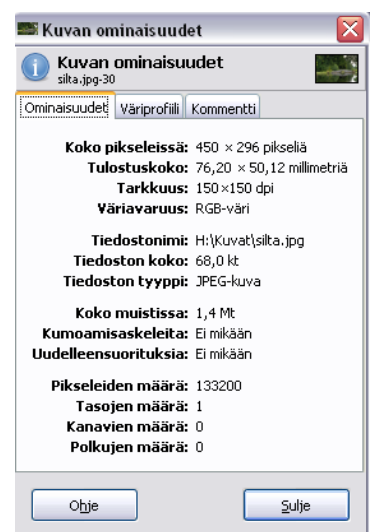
Kuvan ominaisuudet

Kuvan ominaisuudet
silta.jpg-30

Ominaisuudet | Väriprofiili | Kommentti

| | |
|---|---|
| Koko pikseleissä: | 450 × 296 pikseliä |
| Tulostuskoko: | 76,20 × 50,12 millimetriä |
| Tarkkuus: | 150×150 dpi |
| Väriavaruus: | RGB-väri |
| Tiedostonimi: | H:\Kuvat\silta.jpg |
| Tiedoston koko: | 68,0 kt |
| Tiedoston tyyppi: | JPEG-kuva |
| Koko muistissa: | 1,4 Mt |
| Kumoamisaskeleita: | Ei mikään |
| Uudelleensuorituksia: | Ei mikään |
| Pikseleiden määrä: | 133200 |
| Tasojen määrä: | 1 |
| Kanavien määrä: | 0 |
| Polkujen määrä: | 0 |

Ohje

Sulje